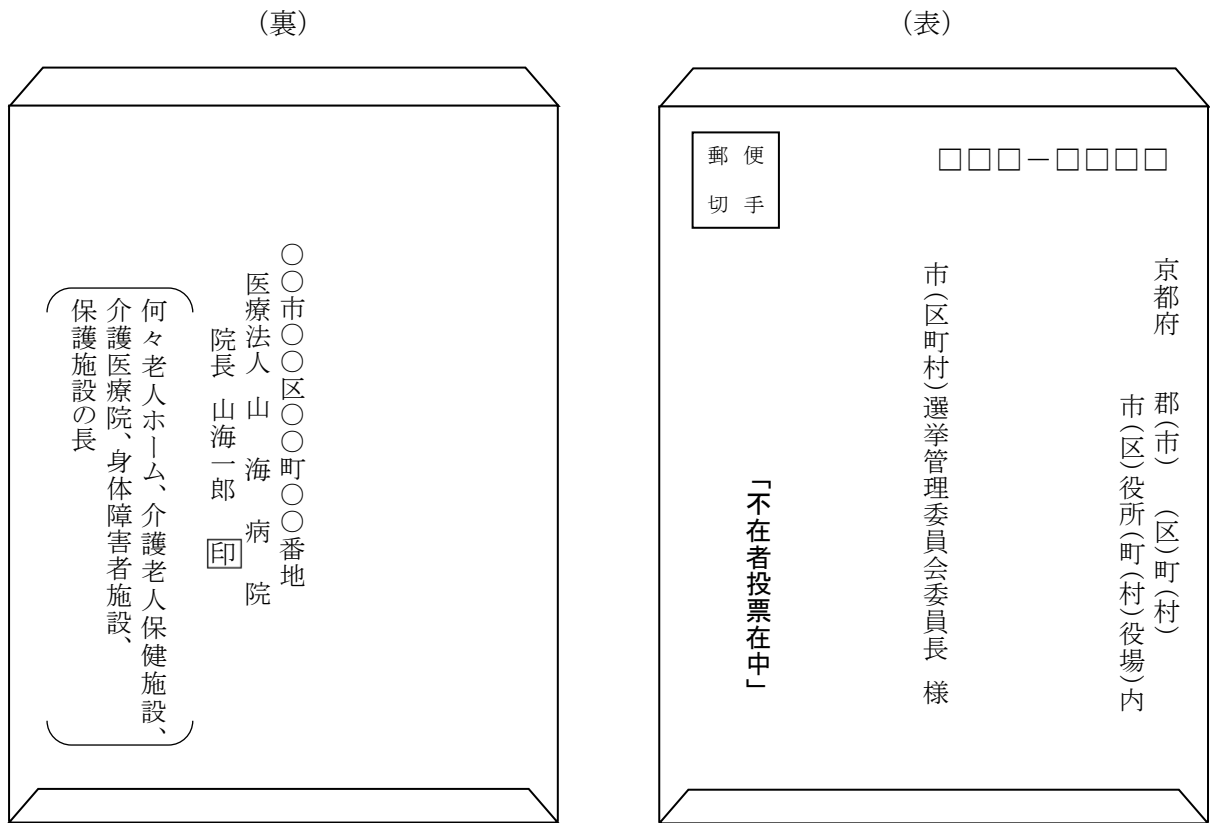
（裏）

○○市○○区○○町○○番地
医療法人 山 海 病 院
院長 山海一郎 印

何々老人ホーム、介護老人保健施設、介護医療院、身体障害者施設、保護施設の長

（表）

郵便
切手

□□□－□□□□

京都府
郡（市） （区）町（村）
市（区）役所（町（村）役場）内

市（区町村）選挙管理委員会委員長 様

「不在者投票在中」